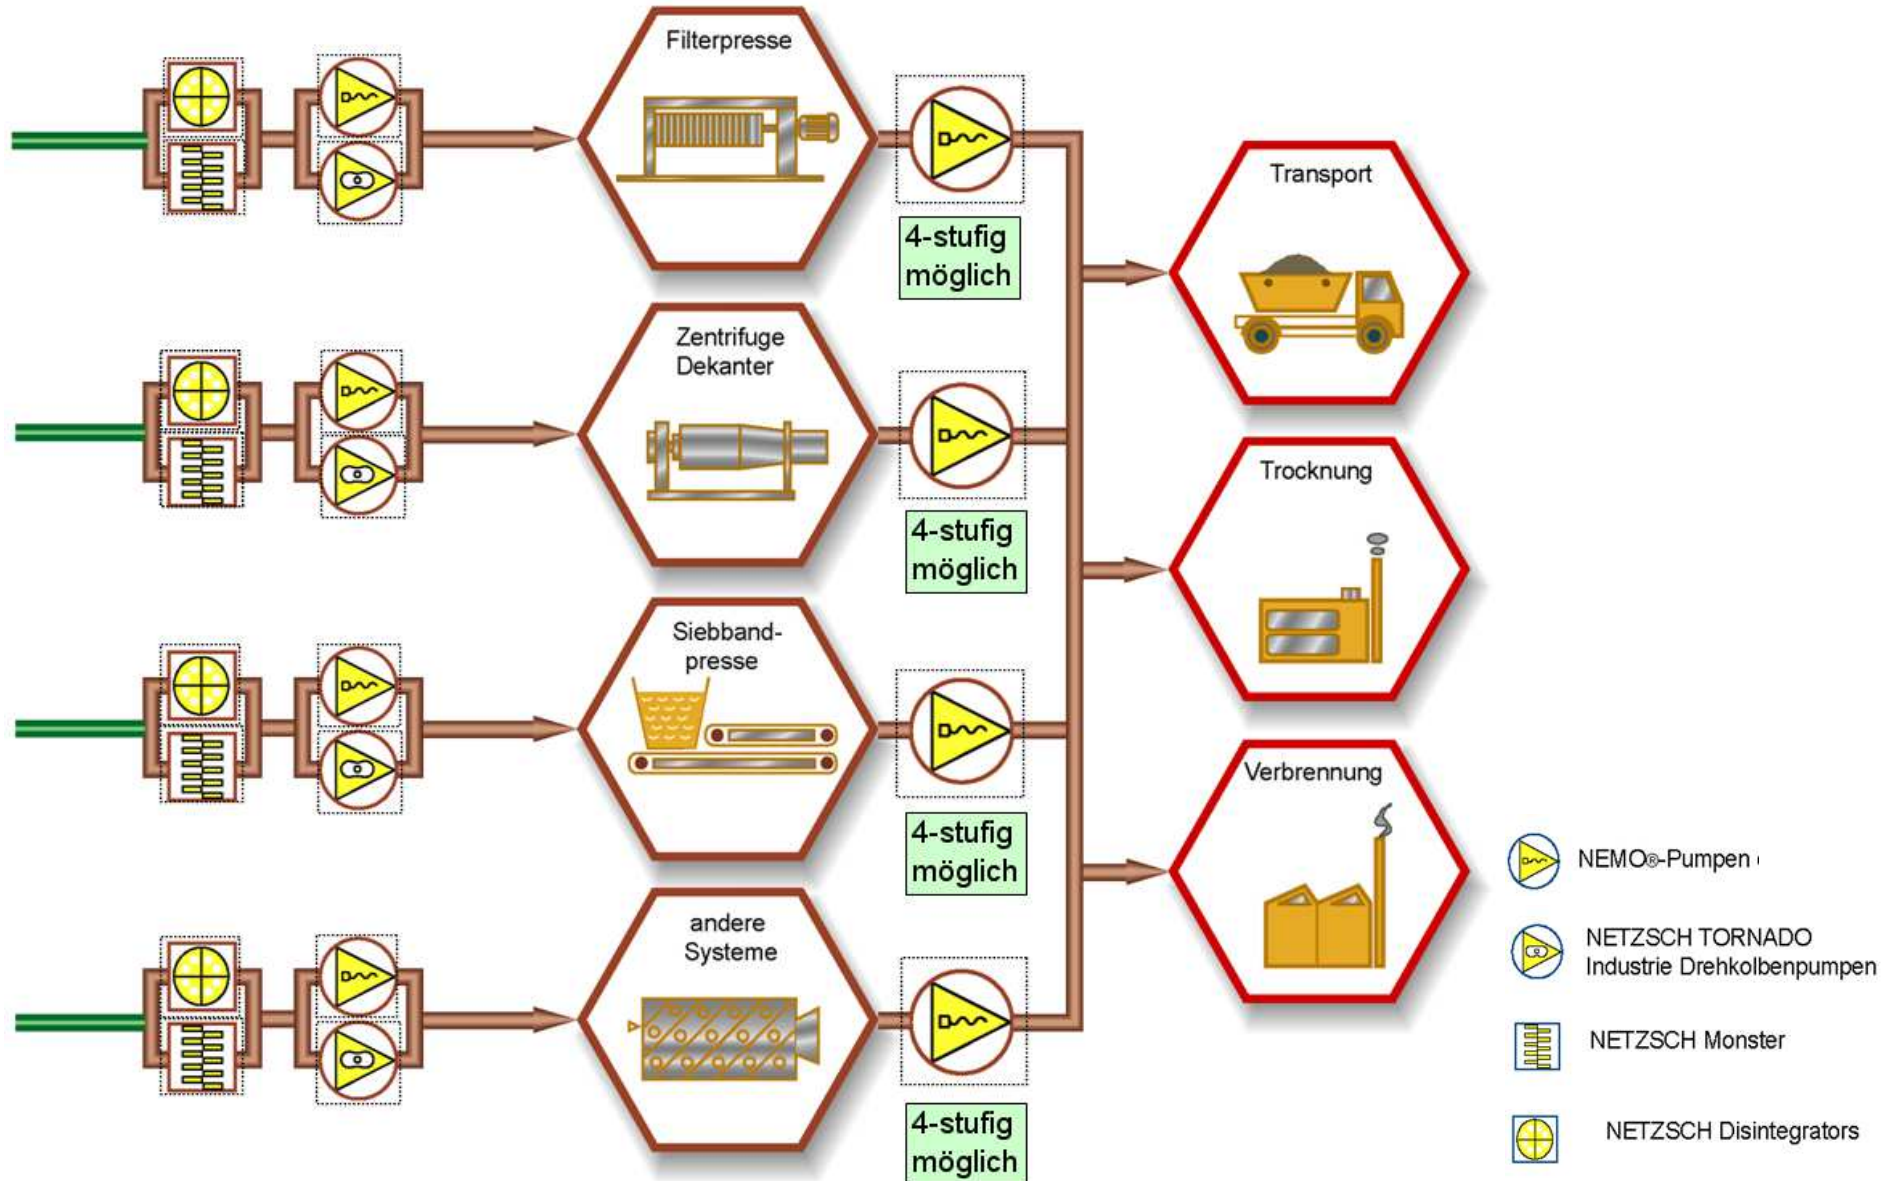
Filterpresse

4-stufig möglich

Zentrifuge Dekanter

4-stufig möglich

Siebbandpresse

4-stufig möglich

andere Systeme

4-stufig möglich

Transport

Trocknung

Verbrennung

NEMO®-Pumpen

NETZSCH TORNADO Industrie Drehkolbenpumpen

NETZSCH Monster

NETZSCH Disintegrators